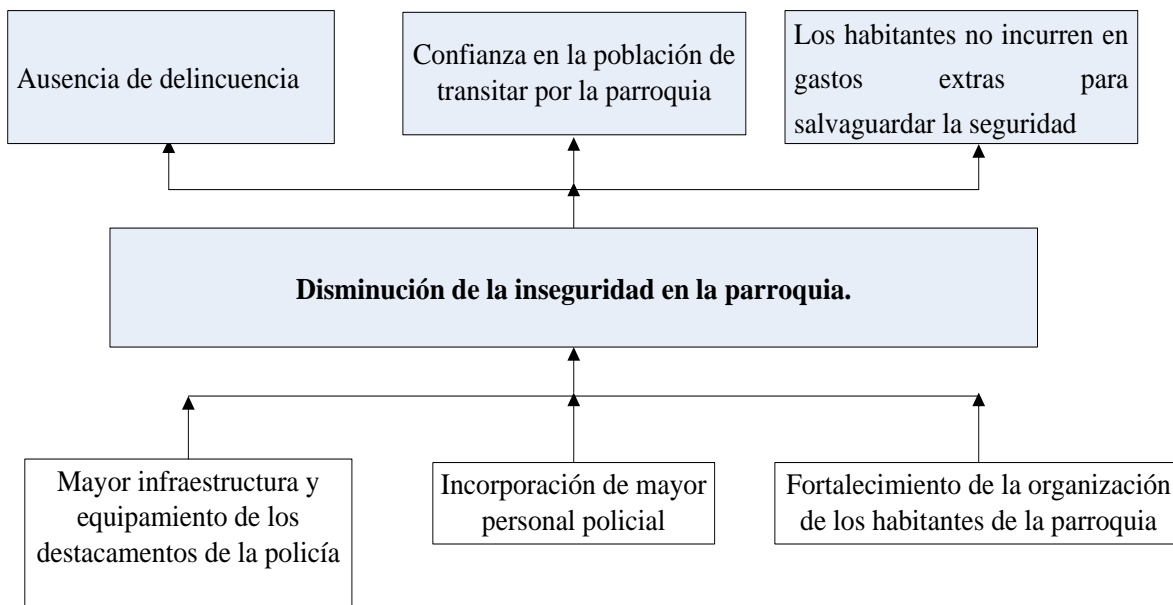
Ausencia de delincuencia

Confianza en la población de transitar por la parroquia

Los habitantes no incurren en gastos extras para salvaguardar la seguridad

**Disminución de la inseguridad en la parroquia.**

Mayor infraestructura y equipamiento de los destacamentos de la policía

Incorporación de mayor personal policial

Fortalecimiento de la organización de los habitantes de la parroquia